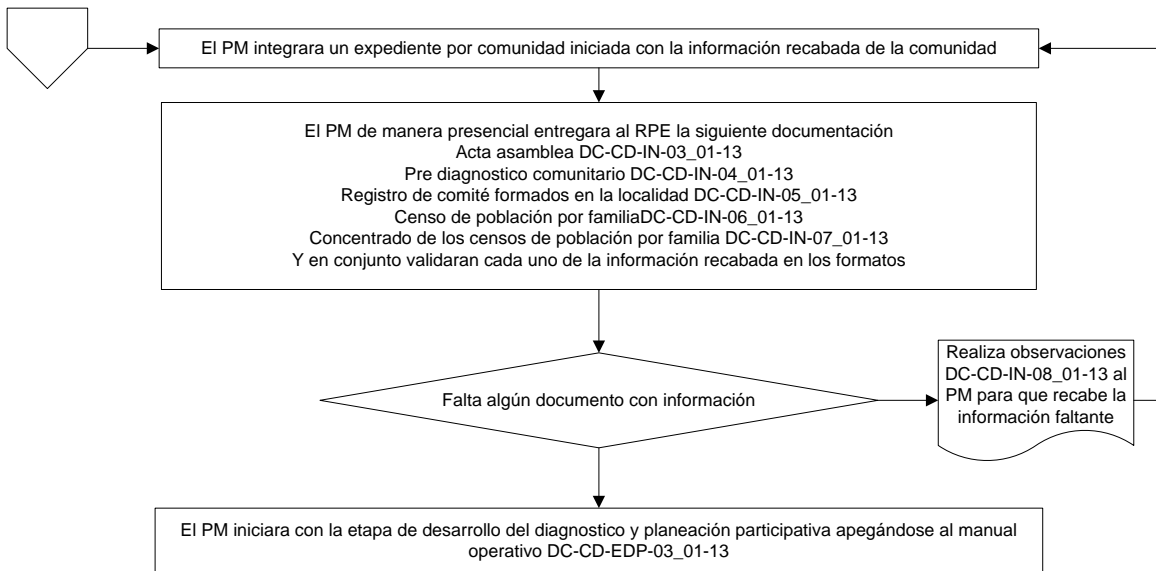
El PM integrara un expediente por comunidad iniciada con la información recabada de la comunidad

El PM de manera presencial entregara al RPE la siguiente documentación
Acta asamblea DC-CD-IN-03_01-13
Pre diagnostico comunitario DC-CD-IN-04_01-13
Registro de comité formados en la localidad DC-CD-IN-05_01-13
Censo de población por familiaDC-CD-IN-06_01-13
Concentrado de los censos de población por familia DC-CD-IN-07_01-13
Y en conjunto validaran cada uno de la información recabada en los formatos

Falta algún documento con información

Realiza observaciones DC-CD-IN-08_01-13 al PM para que recabe la información faltante

El PM iniciara con la etapa de desarrollo del diagnostico y planeación participativa apegándose al manual operativo DC-CD-EDP-03_01-13